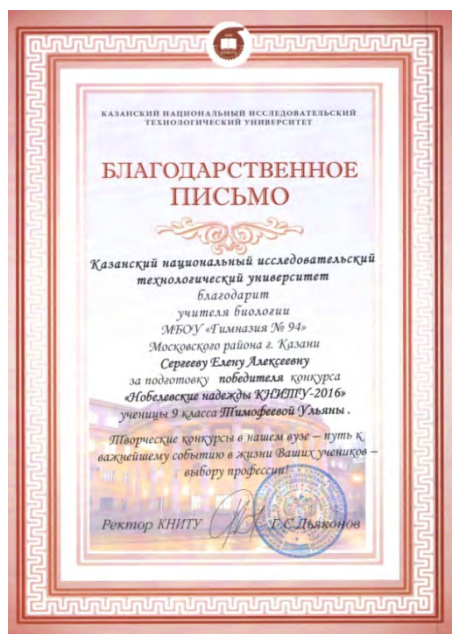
КАЗАНСКИЙ НАЦИОНАЛЬНЫЙ ИССЛЕДОВАТЕЛЬСКИЙ ТЕХНОЛОГИЧЕСКИЙ УНИВЕРСИТЕТ

БЛАГОДАРСТВЕННОЕ ПИСЬМО

Казанский национальный исследовательский технологический университет благодарит учителя биологии МБОУ «Гимназия № 94» Московского района г. Казани Сергееву Елену Алексеевну за подготовку победителя конкурса «Нобелевские надежды КНИТУ-2016» ученицы 9 класса Тимофеевой Ульяны.

Творческие конкурсы в нашем вузе – путь к важнейшему событию в жизни Ваших учеников – выбору профессии!

Ректор КНИТУ Г.С.Дьяконов